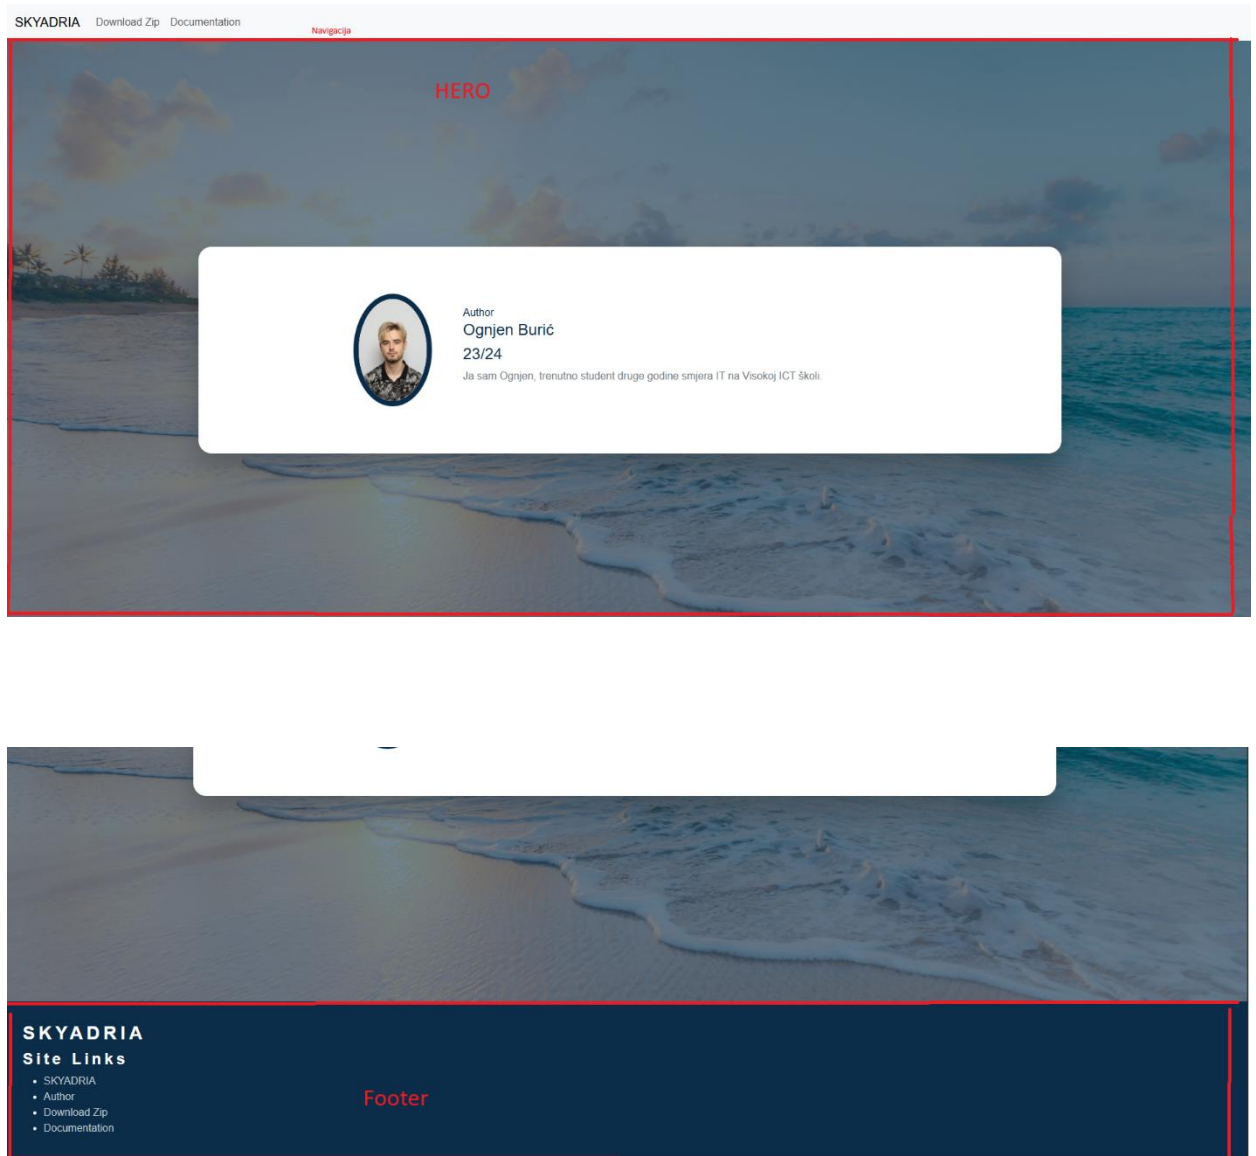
SKYADRIA Download Zip Documentation

Navigacija

HERO

Author

Ognjen Burić

23/24

Ja sam Ognjen, trenutno student druge godine smjera IT na Visokoj ICT školi.

SKYADRIA

Site Links

- SKYADRIA
- Author
- Download Zip
- Documentation

Footer